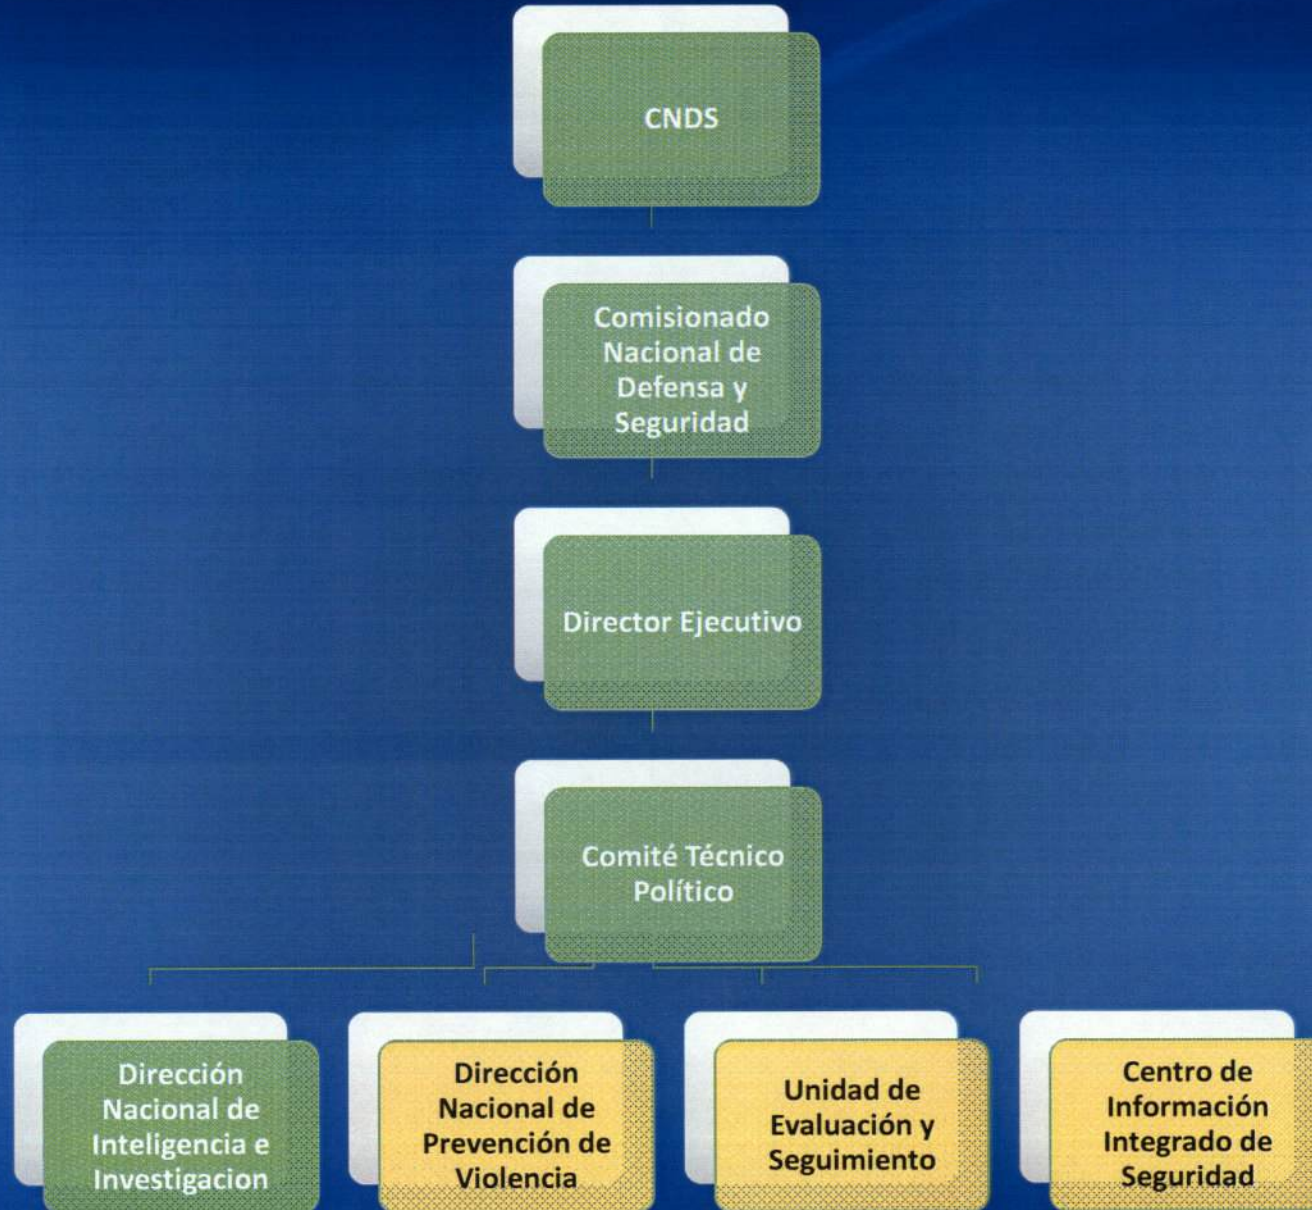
CNDS

Comisionado Nacional de Defensa y Seguridad

Director Ejecutivo

Comité Técnico Político

Dirección Nacional de Inteligencia e Investigacion

Dirección Nacional de Prevención de Violencia

Unidad de Evaluación y Seguimiento

Centro de Información Integrado de Seguridad